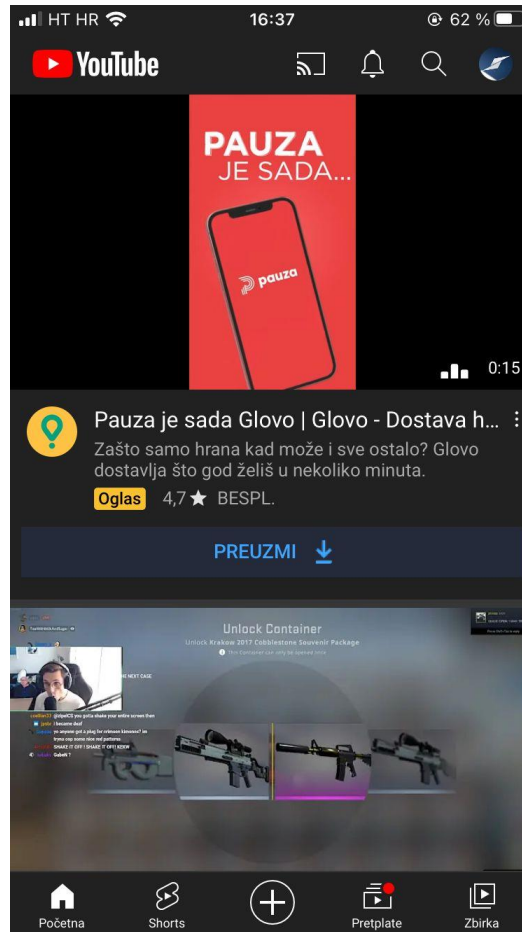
HT HR 16:37 62 %

YouTube

PAUZA JE SADA...

pauza

0:15

Pauza je sada Glovo | Glovo - Dostava h...

Zašto samo hrana kad može i sve ostalo? Glovo dostavlja što god želiš u nekoliko minuta.

Oglas 4,7 ★ BESPL.

PREUZMI

Unlock Container

Unlock Krakow 2017 Cobblestone Souvenir Package

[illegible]

Početna Shorts Pretplate Zbirka